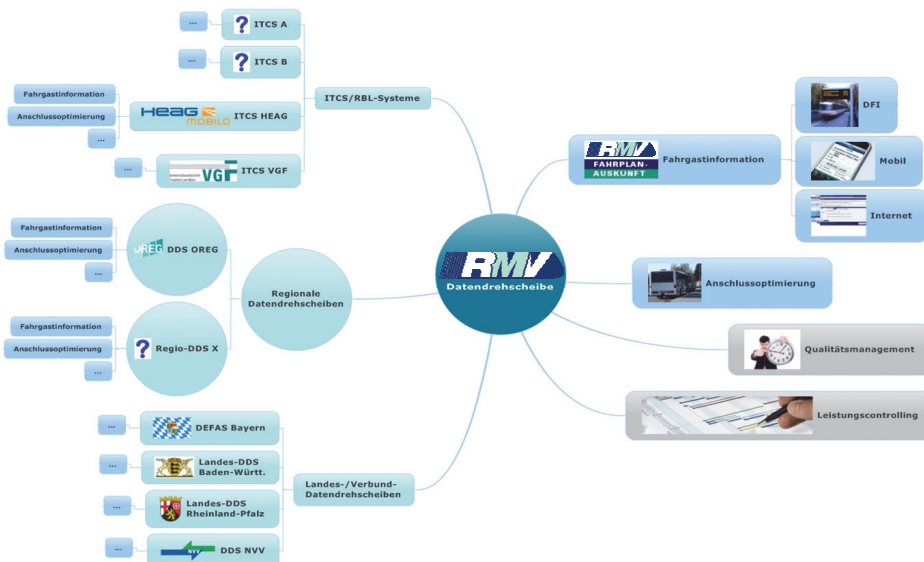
...
ITCS A
...
ITCS B
ITCS/RBL-Systeme
Fahrgastinformation
Anschlussoptimierung
...
HEAG MOBILO
ITCS HEAG
...
VGF
ITCS VGF
Fahrgastinformation
Anschlussoptimierung
...
OREG
DDS OREG
Regionale Datendrehscheiben
Fahrgastinformation
Anschlussoptimierung
...
Regio-DDS X
RMV
Datendrehscheibe
RMV FAHRPLAN-AUSKUNFT
Fahrgastinformation
DFI
Mobil
Internet
Anschlussoptimierung
Qualitätsmanagement
Leistungscontrolling
...
DEFAS Bayern
...
Landes-DDS Baden-Württ.
...
Landes-DDS Rheinland-Pfalz
...
DDS NVV
Landes-/Verbund-Datendrehscheiben